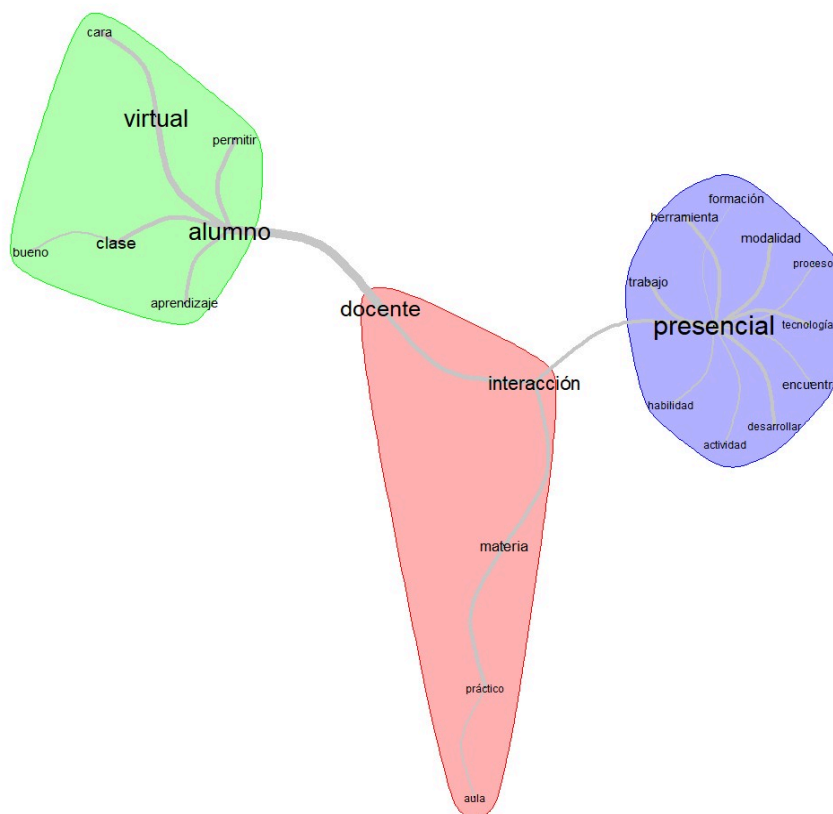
cara
virtual
permitir
alumno
clase
bueno
aprendizaje
docente
formación
herramienta
modalidad
proceso
trabajo
presencial
tecnología
interacción
encuentr
habilidad
desarrollar
actividad
materia
práctico
aula